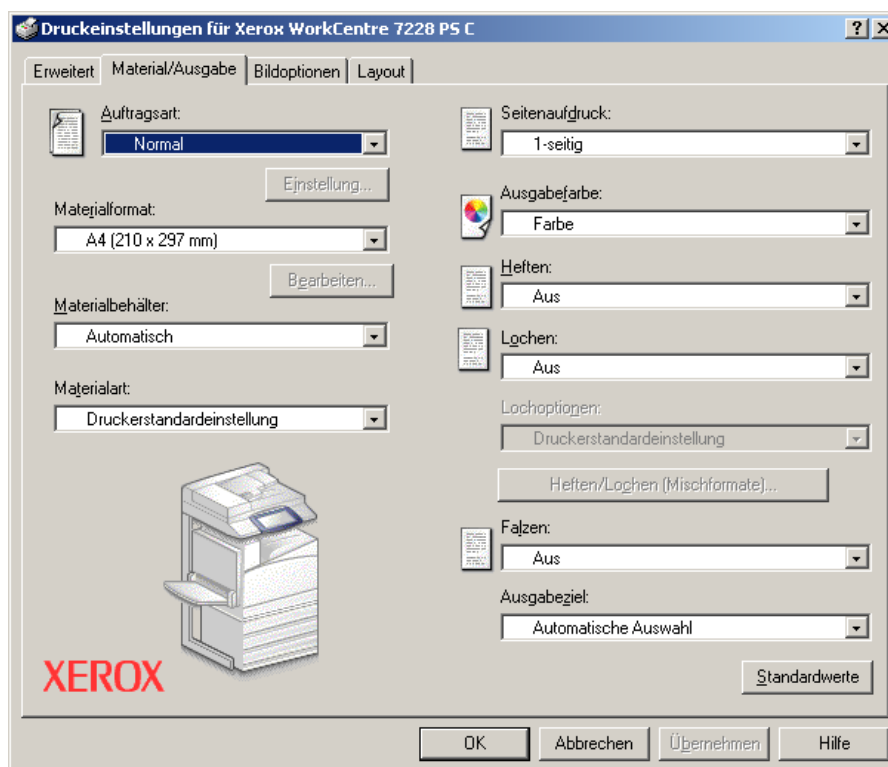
Druckeinstellungen für Xerox WorkCentre 7228 PS C

?
X

Erweitert
Material/Ausgabe
Bildoptionen
Layout

Auftragsart:
Normal
Einstellung...

Materialformat:
A4 (210 x 297 mm)
Bearbeiten...

Materialbehälter:
Automatisch

Materialart:
Druckerstandardeinstellung

XEROX

Seitenaufdruck:
1-seitig

Ausgabefarbe:
Farbe

Heften:
Aus

Lochen:
Aus

Lochoptionen:
Druckerstandardeinstellung

Heften/Lochen (Mischformate)...

Falzen:
Aus

Ausgabeziel:
Automatische Auswahl

Standardwerte

OK
Abbrechen
Übernehmen
Hilfe